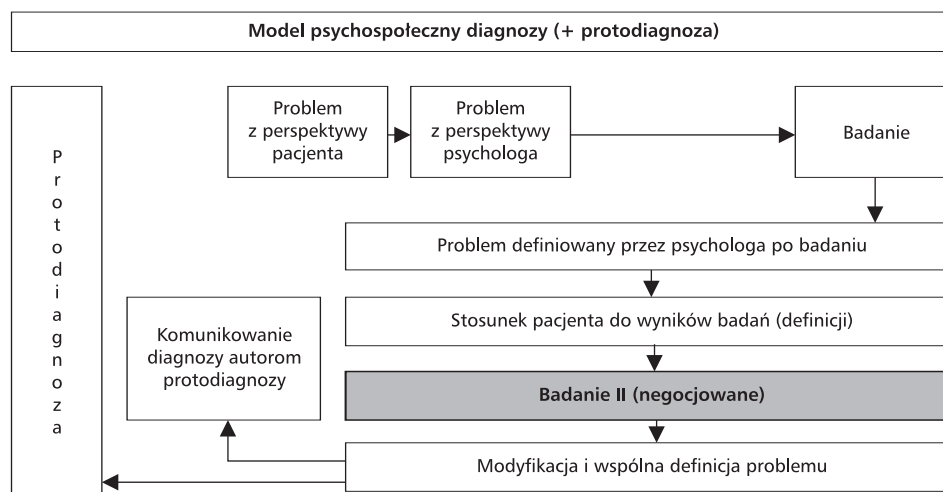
Model psychospołeczny diagnozy (+ protodiagnoza)

Protodiagnoza

Problem z perspektywy pacjenta

Problem z perspektywy psychologa

Badanie

Problem definiowany przez psychologa po badaniu

Komunikowanie diagnozy autorom protodiagnozy

Stosunek pacjenta do wyników badań (definicji)

Badanie II (negocjowane)

Modyfikacja i wspólna definicja problemu